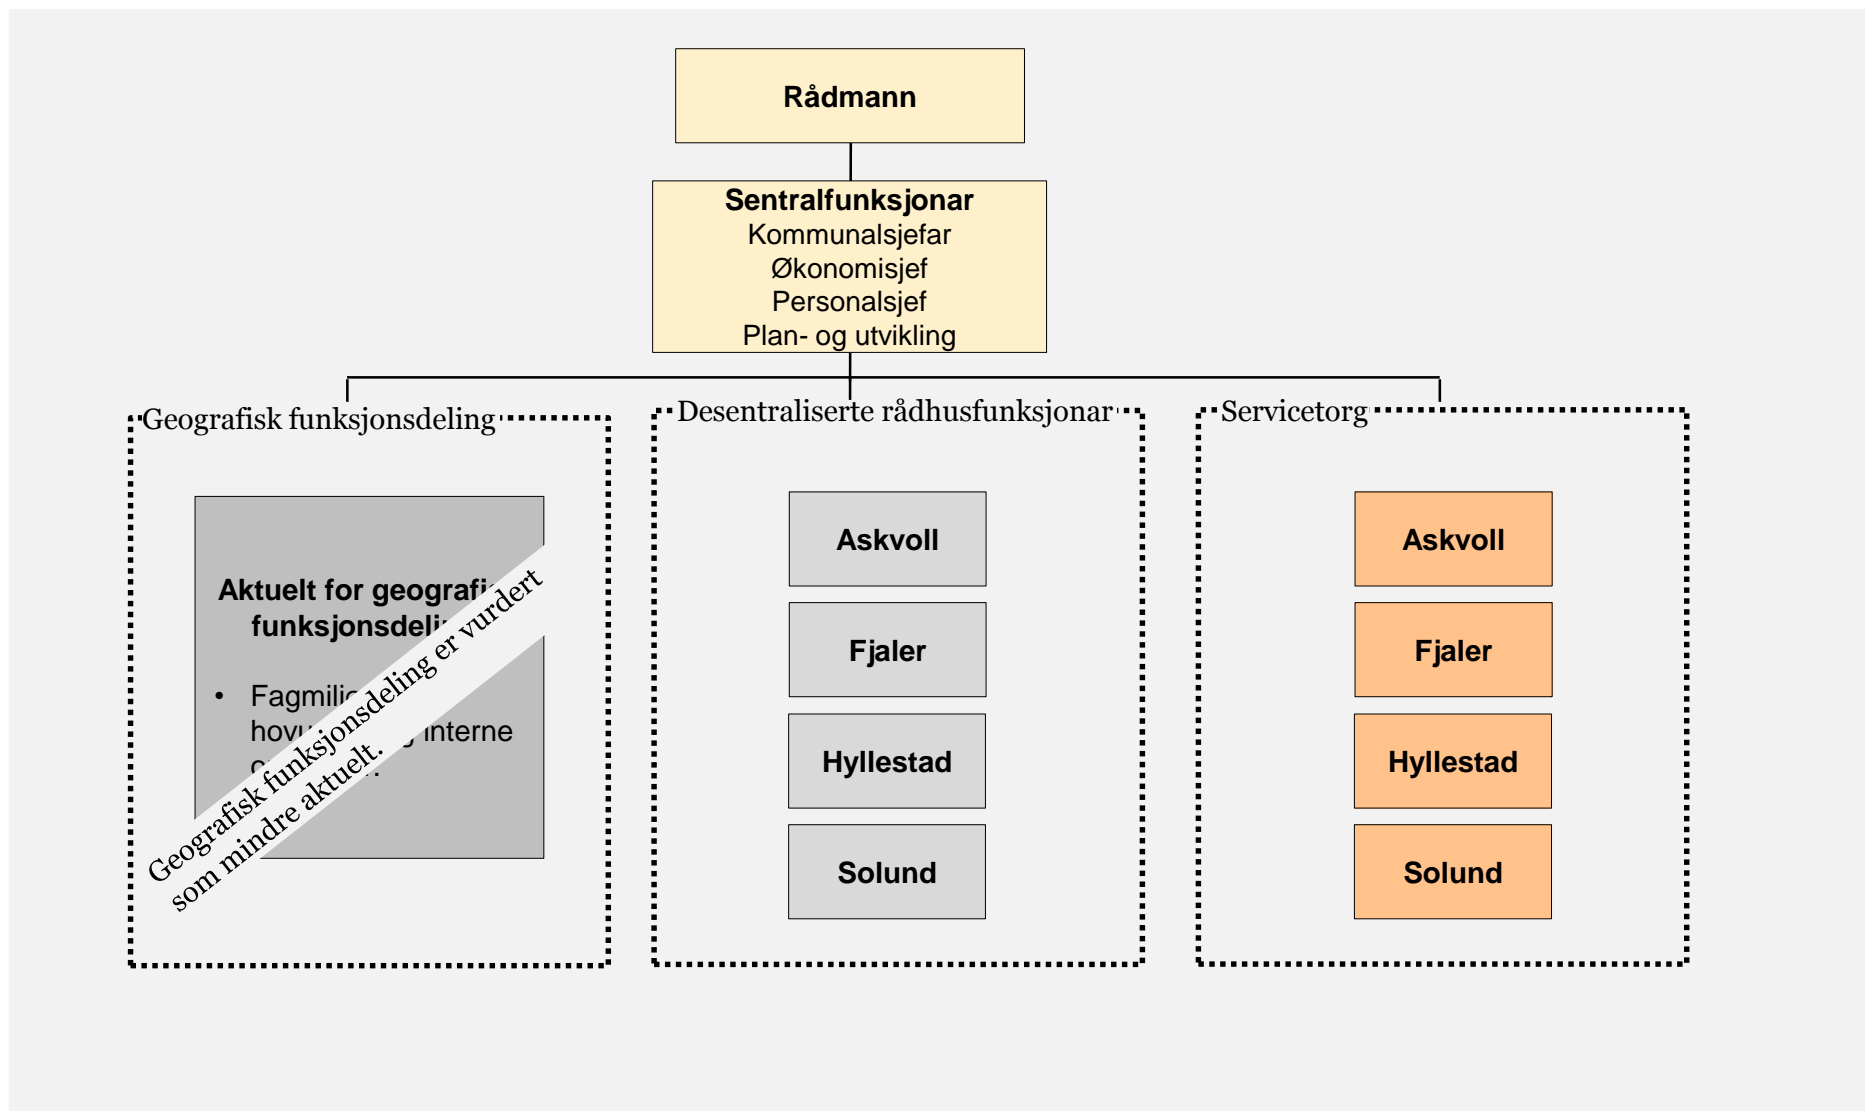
Rådmann

Sentralfunksjonar
Kommunalsjefar
Økonomisjef
Personalsjef
Plan- og utvikling

Geografisk funksjonsdeling

Aktuelt for geografi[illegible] funksjonsdeli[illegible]

• Fagmili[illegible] hov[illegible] interne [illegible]

Geografisk funksjonsdeling er vurdert som mindre aktuelt.

Desentraliserte rådhusfunksjonar

Askvoll

Fjaler

Hyllestad

Solund

Servicetorg

Askvoll

Fjaler

Hyllestad

Solund